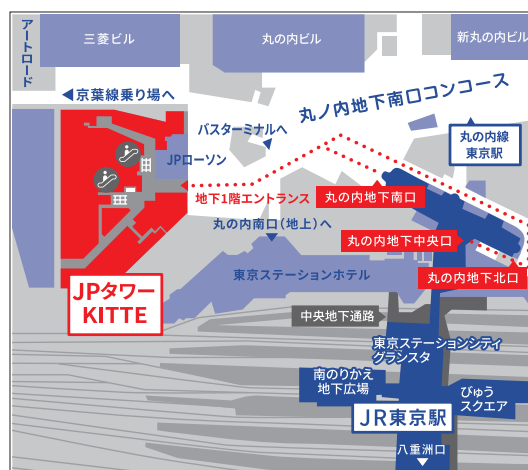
アートロード

三菱ビル

丸の内ビル

新丸の内ビル

◀京葉線乗り場へ

丸ノ内地下南口コンコース

バスターミナルへ

丸の内線
東京駅

JPローソン

地下1階エントランス

丸の内地下南口

丸の内南口（地上）へ

丸の内地下中央口

丸の内地下北口

東京ステーションホテル

JPタワー
KITTE

中央地下通路

東京ステーションシティ
グランスタ

南のりかえ
地下広場

びゅう
スクエア

JR東京駅

八重洲口